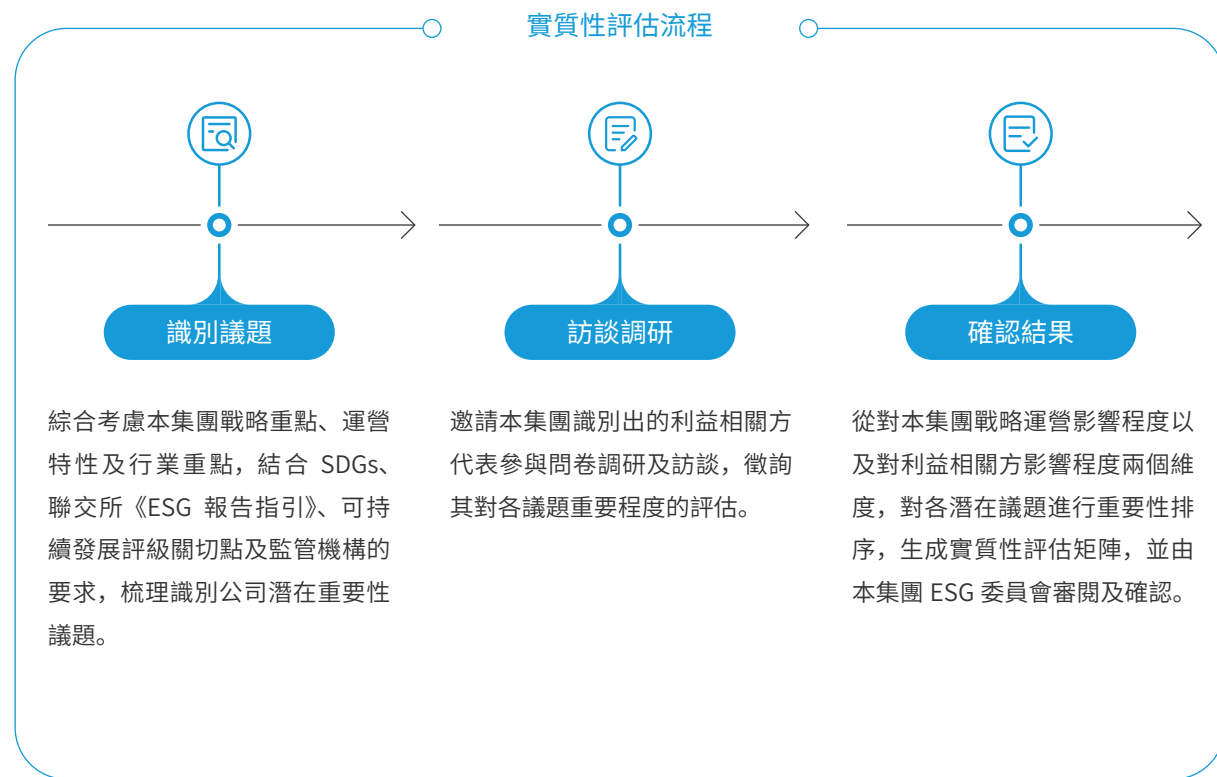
實質性評估流程

識別議題

綜合考慮本集團戰略重點、運營特性及行業重點，結合 SDGs、聯交所《ESG 報告指引》、可持續發展評級關切點及監管機構的要求，梳理識別公司潛在重要性議題。

訪談調研

邀請本集團識別出的利益相關方代表參與問卷調研及訪談，徵詢其對各議題重要程度的評估。

確認結果

從對本集團戰略運營影響程度以及對利益相關方影響程度兩個維度，對各潛在議題進行重要性排序，生成實質性評估矩陣，並由本集團 ESG 委員會審閱及確認。